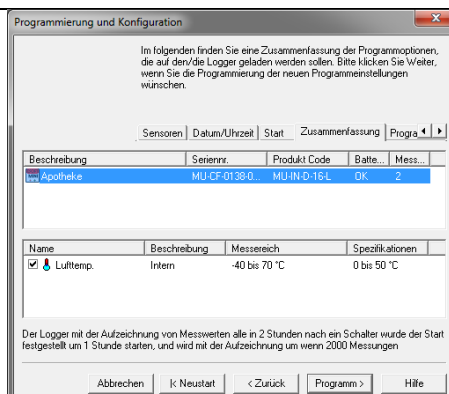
Programmierung und Konfiguration

Im folgenden finden Sie eine Zusammenfassung der Programmoptionen, die auf den/die Logger geladen werden sollen. Bitte klicken Sie Weiter, wenn Sie die Programmierung der neuen Programmeinstellungen wünschen.

Sensoren | Datum/Uhrzeit | Start | Zusammenfassung | Progra

| Beschreibung | Seriennr. | Produkt Code | Batte... | Mess... |
|---|---|---|---|---|
| Apotheke | MU-CF-0138-0... | MU-IN-D-16-L | OK | 2 |

| Name | Beschreibung | Messereich | Spezifikationen |
|---|---|---|---|
| Lufttemp. | Intern | -40 bis 70 °C | 0 bis 50 °C |

Der Logger mit der Aufzeichnung von Messwerten alle in 2 Stunden nach ein Schalter wurde der Start festgestellt um 1 Stunde starten, und wird mit der Aufzeichnung um wenn 2000 Messungen

Abbrechen | |< Neustart | < Zurück | Programm > | Hilfe